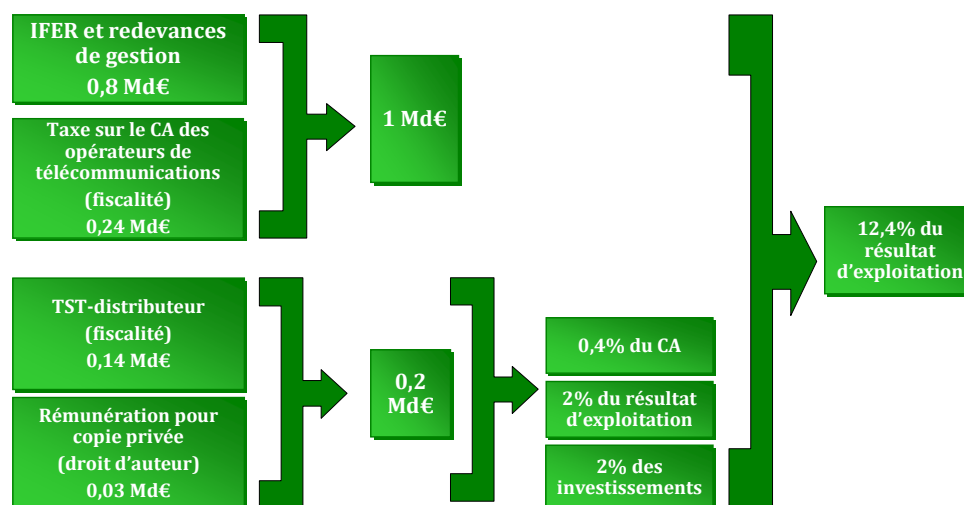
IFER et redevances de gestion
0,8 Md€

Taxe sur le CA des opérateurs de télécommunications
(fiscalité)
0,24 Md€

1 Md€

TST-distributeur
(fiscalité)
0,14 Md€

Rémunération pour copie privée
(droit d'auteur)
0,03 Md€

0,2 Md€

0,4% du CA

2% du résultat d'exploitation

2% des investissements

12,4% du résultat d'exploitation